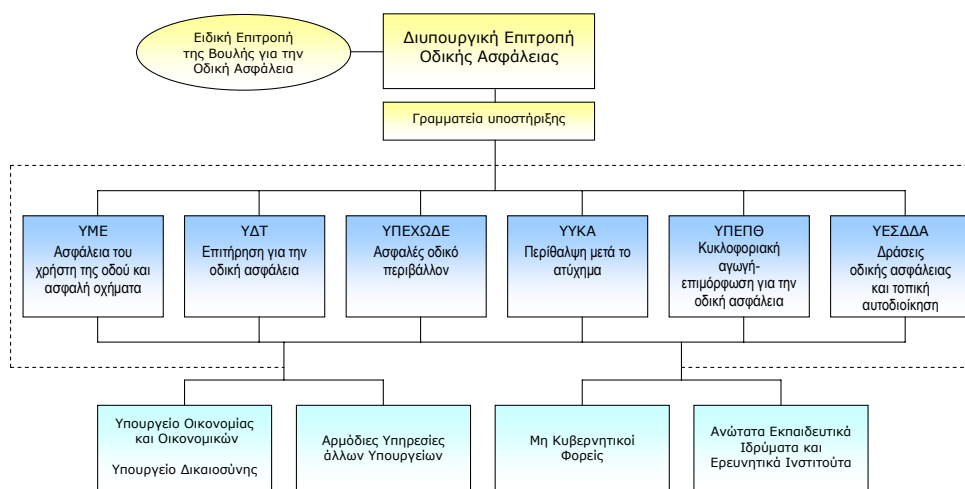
Ειδική Επιτροπή της Βουλής για την Οδική Ασφάλεια

Διυπουργική Επιτροπή Οδικής Ασφάλειας

Γραμματεία υποστήριξης

ΥΜΕ
Ασφάλεια του χρήστη της οδού και ασφαλή οχήματα

ΥΔΤ
Επιτήρηση για την οδική ασφάλεια

ΥΠΕΧΩΔΕ
Ασφαλές οδικό περιβάλλον

ΥΥΚΑ
Περίθαλψη μετά το ατύχημα

ΥΠΕΠΘ
Κυκλοφοριακή αγωγή-επιμόρφωση για την οδική ασφάλεια

ΥΕΣΔΔΑ
Δράσεις οδικής ασφάλειας και τοπική αυτοδιοίκηση

Υπουργείο Οικονομίας και Οικονομικών

Υπουργείο Δικαιοσύνης

Αρμόδιες Υπηρεσίες άλλων Υπουργείων

Μη Κυβερνητικοί Φορείς

Ανώτατα Εκπαιδευτικά Ιδρύματα και Ερευνητικά Ινστιτούτα